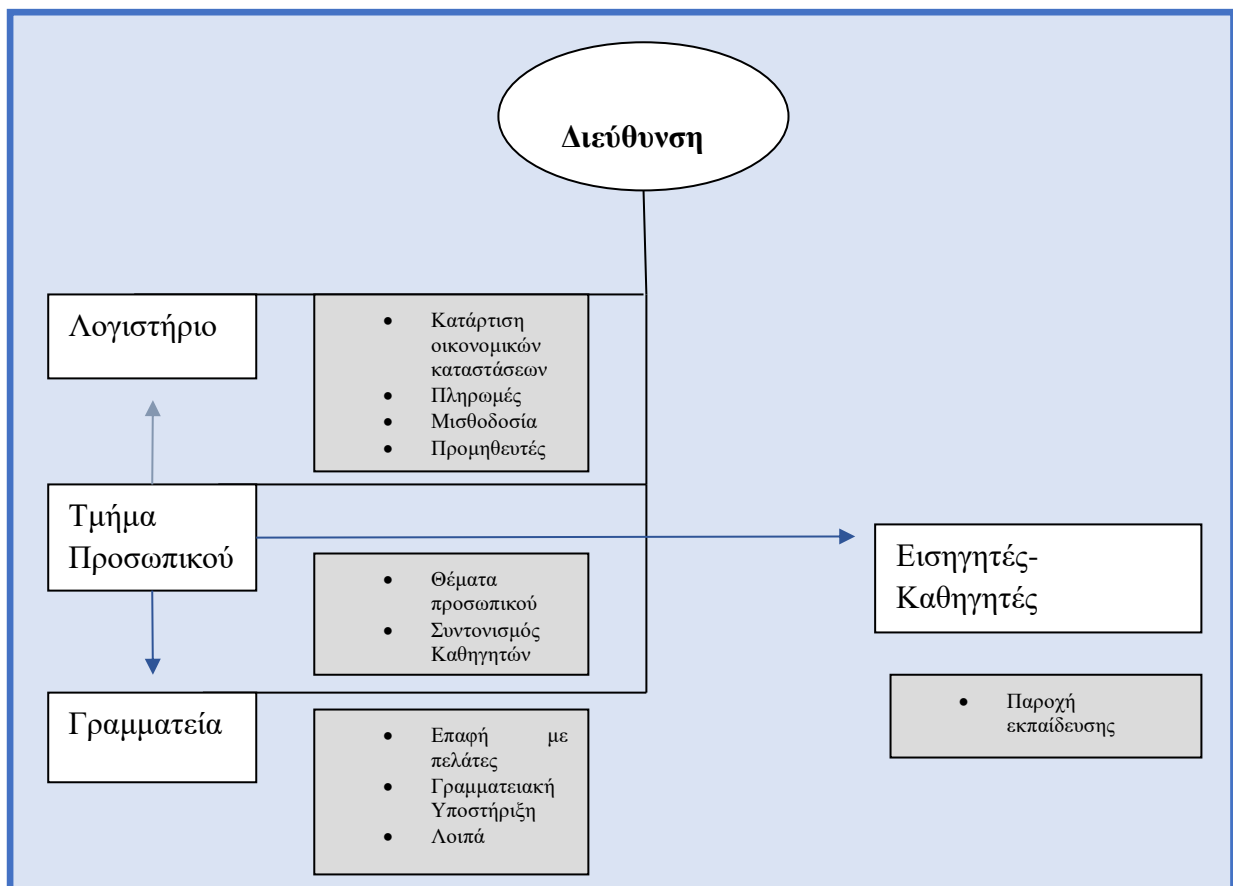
Διεύθυνση

Λογιστήριο

- Κατάρτιση οικονομικών καταστάσεων
- Πληρωμές
- Μισθοδοσία
- Προμηθευτές

Τμήμα Προσωπικού

- Θέματα προσωπικού
- Συντονισμός Καθηγητών

Εισηγητές-Καθηγητές

- Παροχή εκπαίδευσης

Γραμματεία

- Επαφή με πελάτες
- Γραμματειακή Υποστήριξη
- Λοιπά